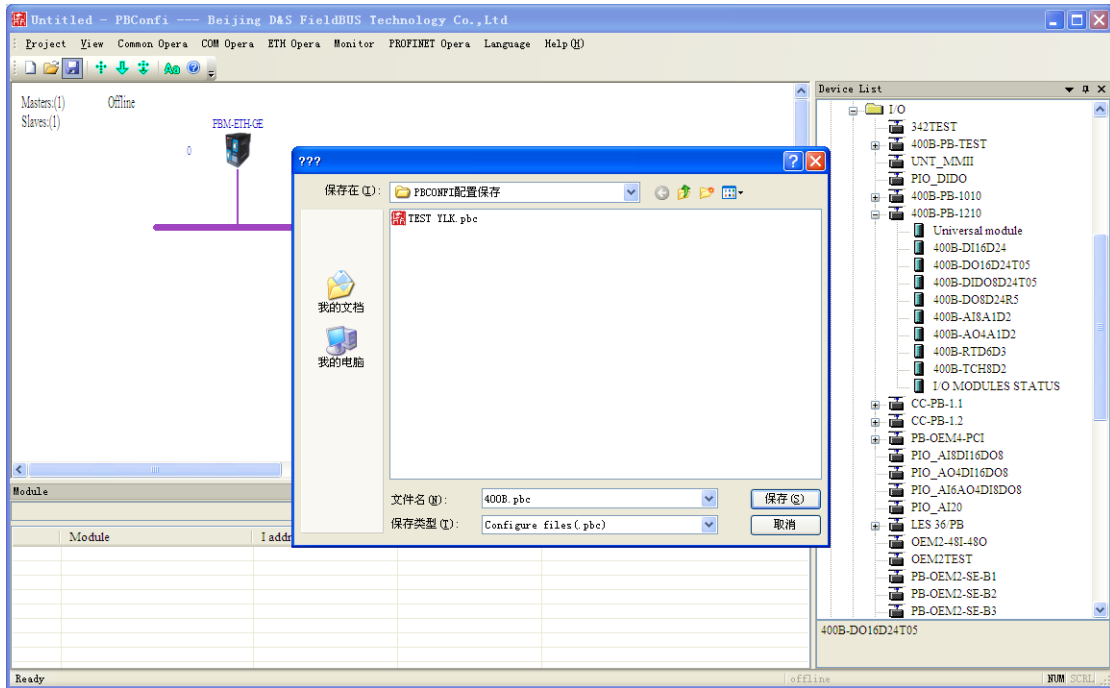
Untitled - PBConfi --- Beijing D&S FieldBUS Technology Co.,Ltd

Project View Common Opera COM Opera ETH Opera Monitor PROFINET Opera Language Help(H)

Masters:(1) Offline
Slaves:(1)

FBM-ETH-GE

0

Module

Module | I addr

???

保存在(I): PBCONFI配置保存

TEST YLK.pbc

我的文档

我的电脑

文件名(N): 400B.pbc

保存类型(T): Configure files(.pbc)

保存(S)

取消

Device List

I/O
342TEST
400B-PB-TEST
UNT_MMII
PIO_DIDO
400B-PB-1010
400B-PB-1210
Universal module
400B-DI16D24
400B-DO16D24T05
400B-DIDO8D24T05
400B-DO8D24R5
400B-AI8A1D2
400B-AO4A1D2
400B-RTD6D3
400B-TCH8D2
I/O MODULES STATUS
CC-PB-1.1
CC-PB-1.2
PB-OEM4-PCI
PIO_AI8DI16DO8
PIO_AO4DI16DO8
PIO_AI6AO4DI8DO8
PIO_AI20
LES 36/PB
OEM2-48I-48O
OEM2TEST
PB-OEM2-SE-B1
PB-OEM2-SE-B2
PB-OEM2-SE-B3

400B-DO16D24T05

Ready

offline

NUM SCRL